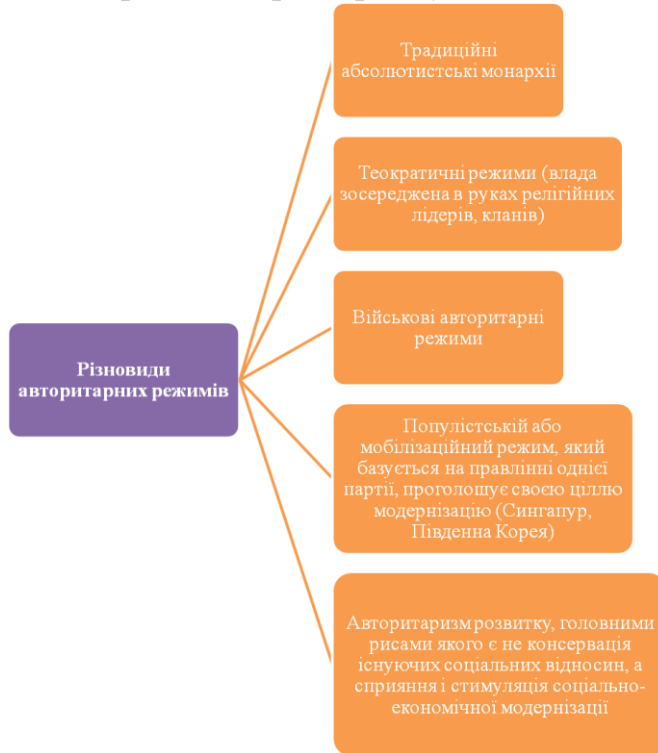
Різновиди авторитарних режимів

Традиційні абсолютистські монархії

Теократичні режими (влада зосереджена в руках релігійних лідерів, кланів)

Військові авторитарні режими

Популістській або мобілізаційний режим, який базується на правлінні однієї партії, проголошує своєю ціллю модернізацію (Сингапур, Південна Корея)

Авторитаризм розвитку, головними рисами якого є не консервація існуючих соціальних відносин, а сприяння і стимуляція соціально-економічної модернізації